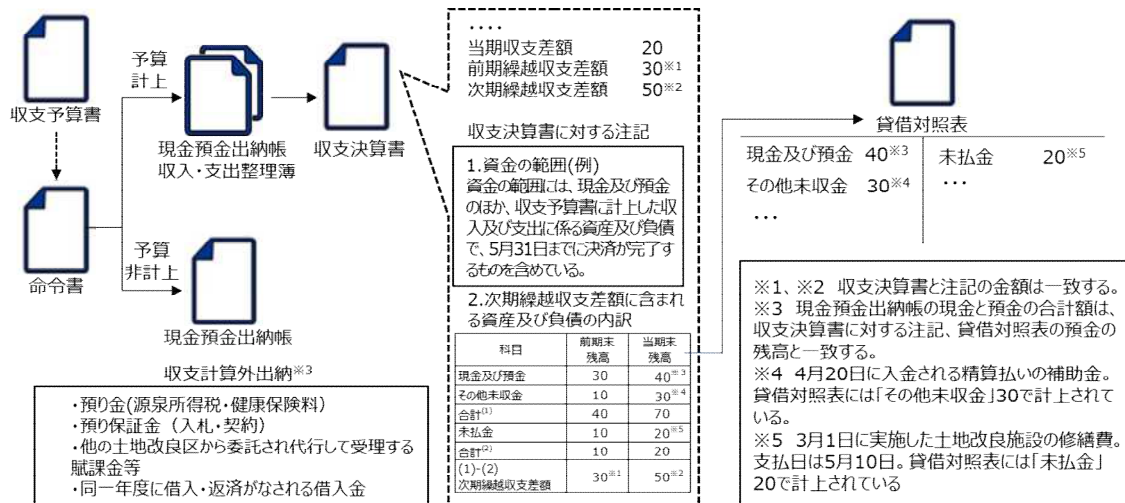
収支予算書

予算計上

現金預金出納帳
収入・支出整理簿

収支決算書

命令書

予算非計上

現金預金出納帳

収支計算外出納※3

・預り金(源泉所得税・健康保険料)
・預り保証金（入札・契約）
・他の土地改良区から委託され代行して受理する賦課金等
・同一年度に借入・返済がなされる借入金

····
当期収支差額 20
前期繰越収支差額 30※1
次期繰越収支差額 50※2

収支決算書に対する注記

1.資金の範囲(例)
資金の範囲には、現金及び預金のほか、収支予算書に計上した収入及び支出に係る資産及び負債で、5月31日までに決済が完了するものを含めている。

2.次期繰越収支差額に含まれる資産及び負債の内訳

| 科目 | 前期末残高 | 当期末残高 |
|---|---|---|
| 現金及び預金 | 30 | 40※3 |
| その他未収金 | 10 | 30※4 |
| 合計(1) | 40 | 70 |
| 未払金 | 10 | 20※5 |
| 合計(2) | 10 | 20 |
| (1)-(2) 次期繰越収支差額 | 30※1 | 50※2 |

貸借対照表

現金及び預金 40※3
その他未収金 30※4
···
未払金 20※5
···

※1、※2 収支決算書と注記の金額は一致する。
※3 現金預金出納帳の現金と預金の合計額は、収支決算書に対する注記、貸借対照表の預金の残高と一致する。
※4 4月20日に入金される精算払いの補助金。貸借対照表には「その他未収金」30で計上されている。
※5 3月1日に実施した土地改良施設の修繕費。支払日は5月10日。貸借対照表には「未払金」20で計上されている